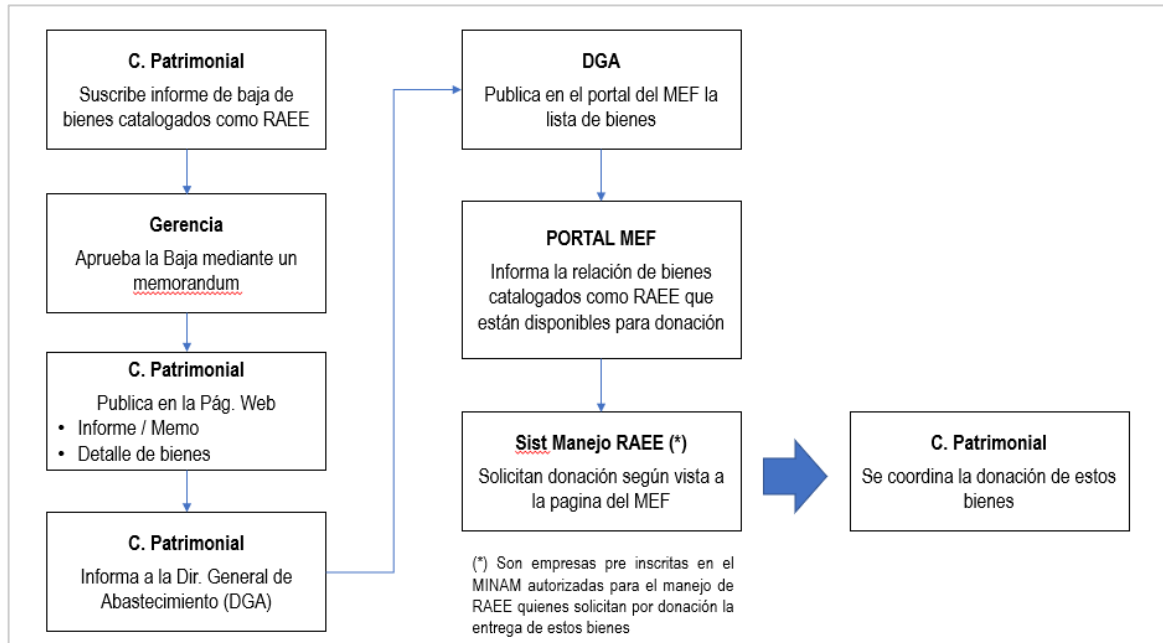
C. Patrimonial

Suscribe informe de baja de bienes catalogados como RAEE

Gerencia

Aprueba la Baja mediante un memorandum

C. Patrimonial

Publica en la Pág. Web
• Informe / Memo
• Detalle de bienes

C. Patrimonial

Informa a la Dir. General de Abastecimiento (DGA)

DGA

Publica en el portal del MEF la lista de bienes

PORTAL MEF

Informa la relación de bienes catalogados como RAEE que están disponibles para donación

Sist Manejo RAEE (*)

Solicitan donación según vista a la pagina del MEF

(*) Son empresas pre inscritas en el MINAM autorizadas para el manejo de RAEE quienes solicitan por donación la entrega de estos bienes

C. Patrimonial

Se coordina la donación de estos bienes